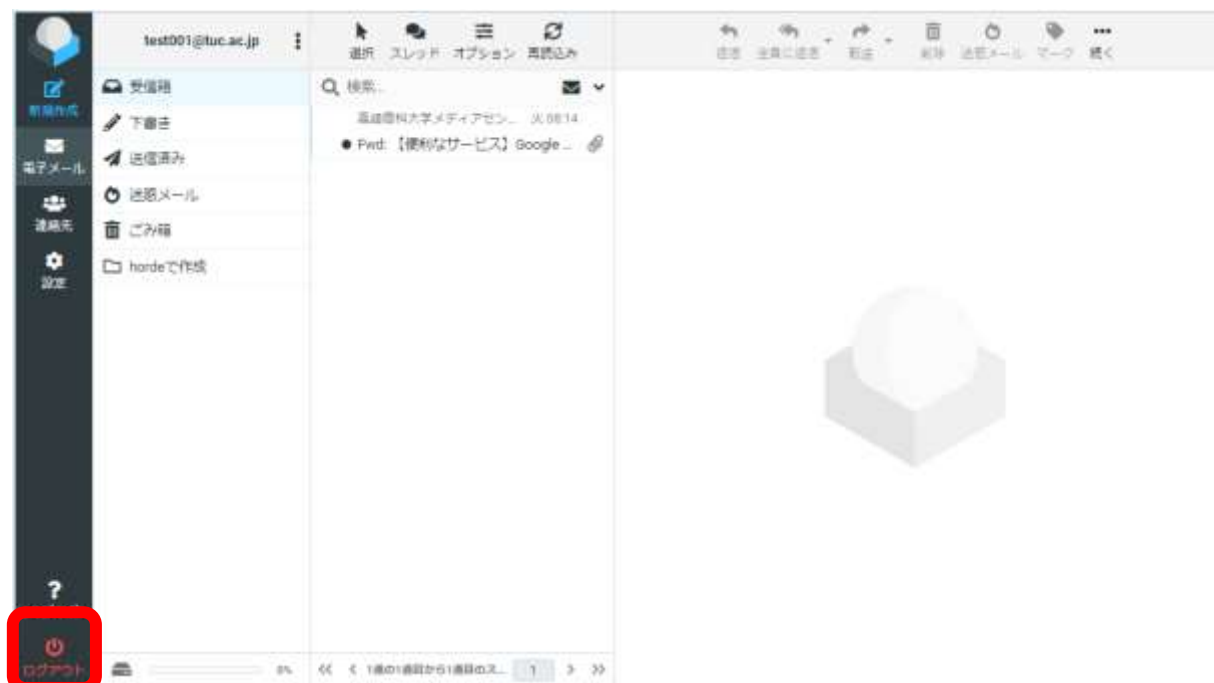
新規作成
電子メール
連絡先
設定
?
ログアウト

test001@tuc.ac.jp

受信箱
下書き
送信済み
迷惑メール
ごみ箱
hordeで作成

0%

選択 スレッド オプション 再読込み

検索...

高度専科大学メディアセン... 火 08:14
Fwd: 【便利なサービス】Google ...

1通の1通目から1通目のス... 1

返信 全員に返信 転送 削除 迷惑メール マーク 続く